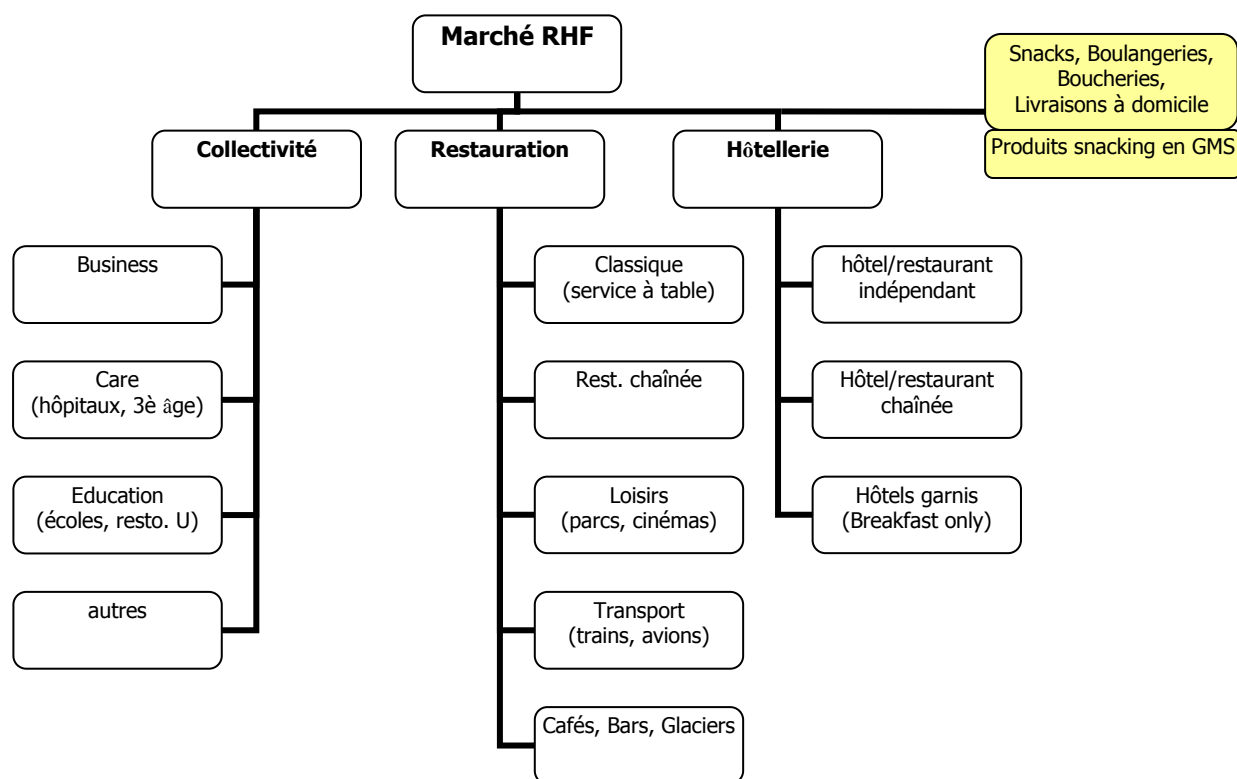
Marché RHF

Snacks, Boulangeries, Boucheries, Livraisons à domicile

Produits snacking en GMS

Collectivité

Restauration

Hôtellerie

Business

Care (hôpitaux, 3è âge)

Education (écoles, resto. U)

autres

Classique (service à table)

Rest. chaînée

Loisirs (parcs, cinémas)

Transport (trains, avions)

Cafés, Bars, Glaciers

hôtel/restaurant indépendant

Hôtel/restaurant chaînée

Hôtels garnis (Breakfast only)